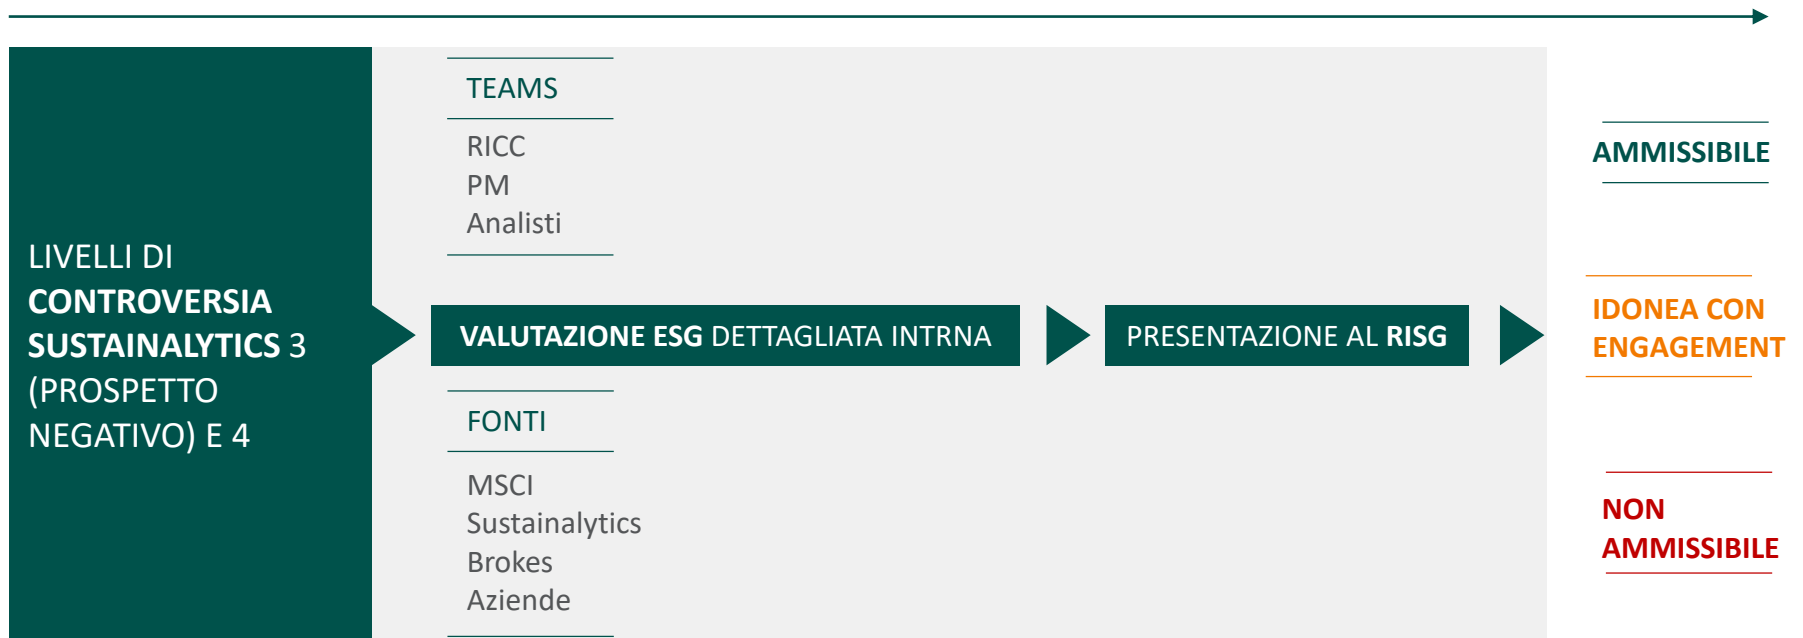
LIVELLI DI CONTROVERSIA SUSTAINALYTICS 3 (PROSPETTO NEGATIVO) E 4

TEAMS

RICC
PM
Analisti

VALUTAZIONE ESG DETTAGLIATA INTRNA

PRESENTAZIONE AL RISG

FONTI

MSCI
Sustainalytics
Brokes
Aziende

AMMISSIBILE

IDONEA CON ENGAGEMENT

NON AMMISSIBILE